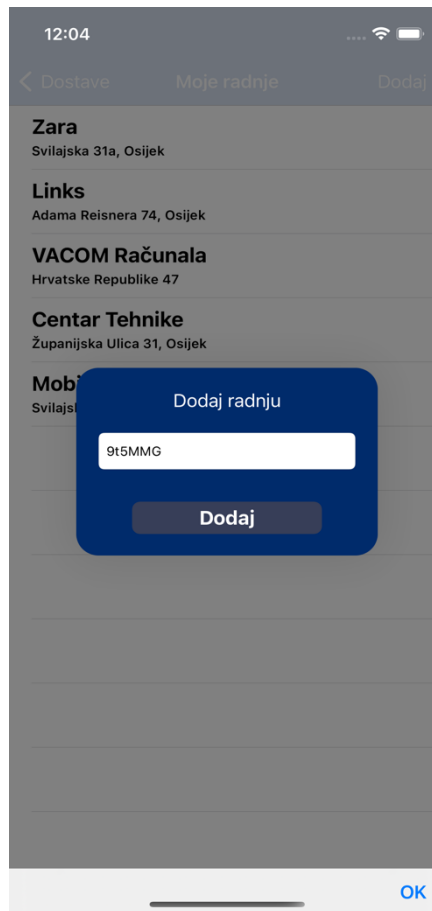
12:04

Dostave
Moje radnje
Dodaj

Zara
Svilajska 31a, Osijek

Links
Adama Reisnera 74, Osijek

VACOM Računala
Hrvatske Republike 47

Centar Tehnike
Županijska Ulica 31, Osijek

Mobi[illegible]
Svilajsk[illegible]

Dodaj radnju

9t5MMG

Dodaj

OK